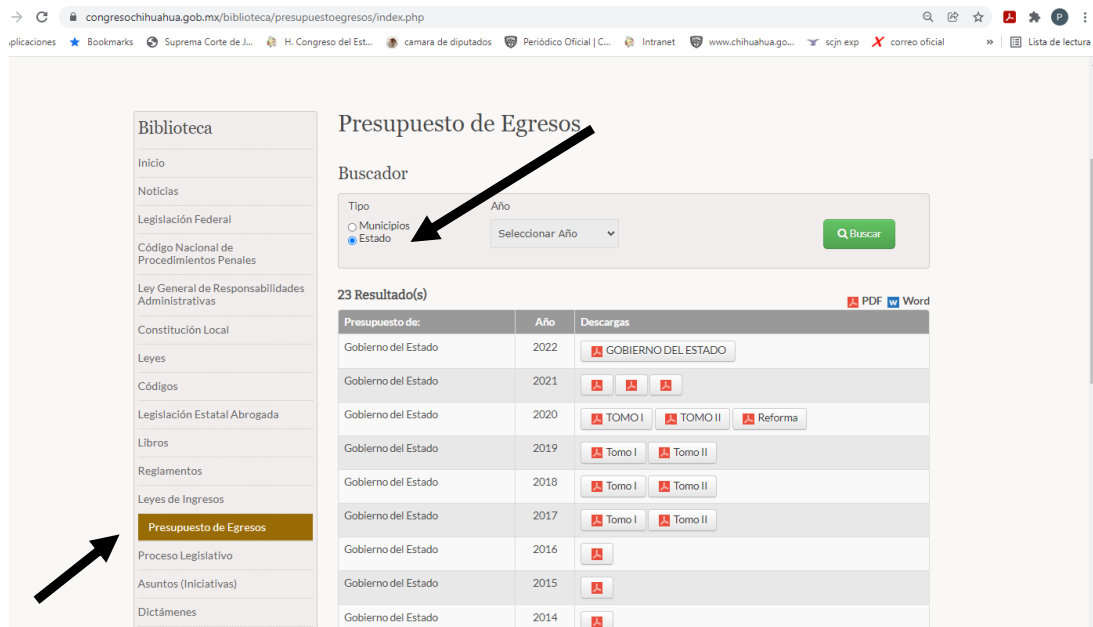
congresochihuahua.gob.mx/biblioteca/presupuestoegresos/index.php

plicaciones Bookmarks Suprema Corte de J... H. Congreso del Est... camara de diputados Periódico Oficial | C... Intranet www.chihuahua.go... scjn exp correo oficial » Lista de lectura

Biblioteca

Inicio
Noticias
Legislación Federal
Código Nacional de Procedimientos Penales
Ley General de Responsabilidades Administrativas
Constitución Local
Leyes
Códigos
Legislación Estatal Abrogada
Libros
Reglamentos
Leyes de Ingresos
Presupuesto de Egresos
Proceso Legislativo
Asuntos (Iniciativas)
Dictámenes

Presupuesto de Egresos

Buscador

Tipo
Municipios
Estado

Año
Seleccionar Año

Buscar

23 Resultado(s)

PDF Word

| Presupuesto de: | Año | Descargas |
|---|---|---|
| Gobierno del Estado | 2022 | GOBIERNO DEL ESTADO |
| Gobierno del Estado | 2021 | |
| Gobierno del Estado | 2020 | TOMO I TOMO II Reforma |
| Gobierno del Estado | 2019 | Tomo I Tomo II |
| Gobierno del Estado | 2018 | Tomo I Tomo II |
| Gobierno del Estado | 2017 | Tomo I Tomo II |
| Gobierno del Estado | 2016 | |
| Gobierno del Estado | 2015 | |
| Gobierno del Estado | 2014 | |